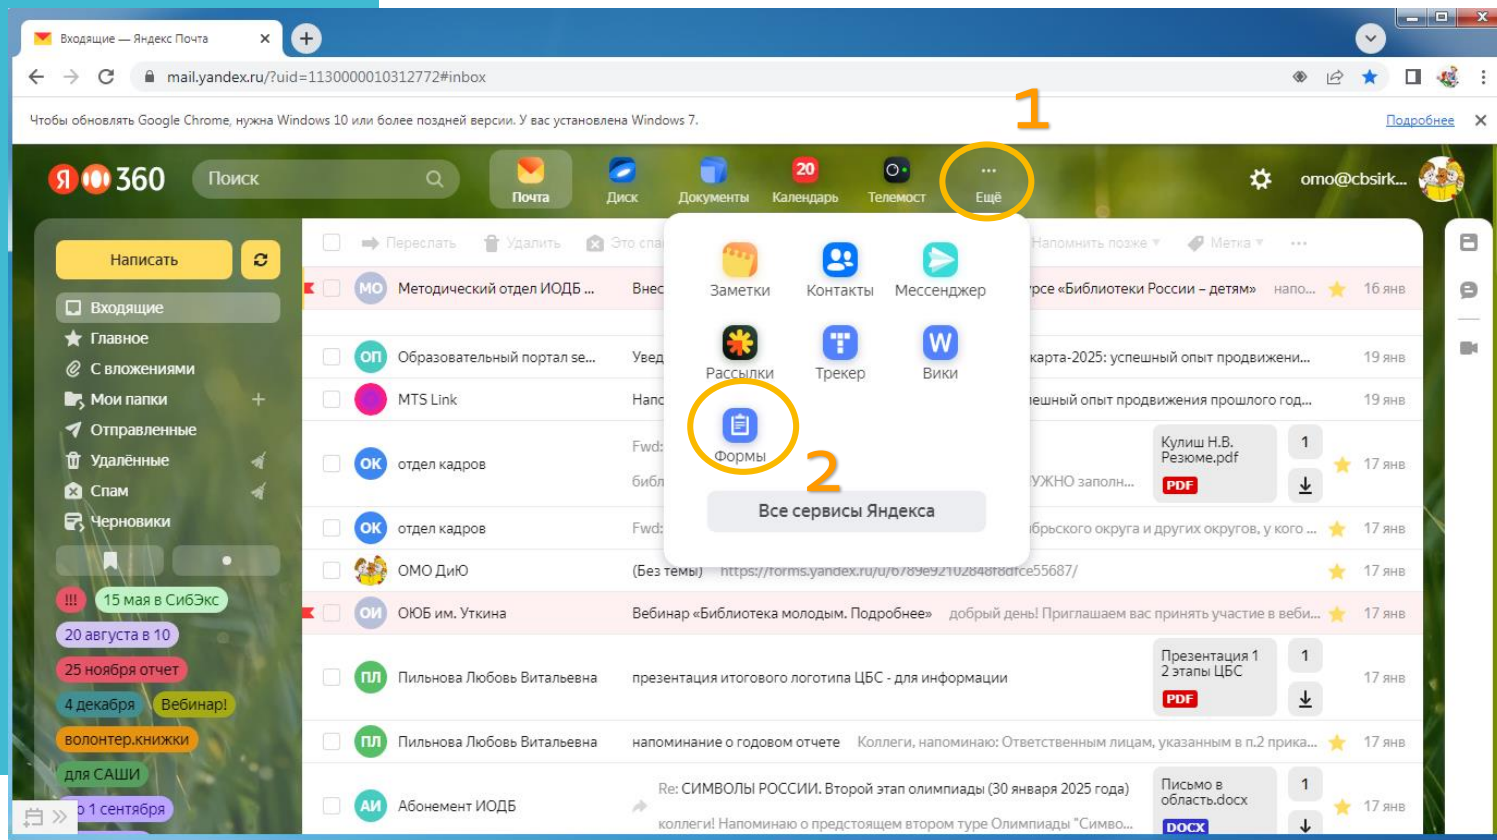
Входящие — Яндекс Почта

mail.yandex.ru/?uid=1130000010312772#inbox

Чтобы обновлять Google Chrome, нужна Windows 10 или более поздней версии. У вас установлена Windows 7.

Подробнее

1

Я 360

Поиск

Почта

Диск

Документы

20

Календарь

Телемост

Ещё

omo@cbsirk...

Написать

Входящие

Главное

С вложениями

Мои папки

Отправленные

Удалённые

Спам

Черновики

!!!

15 мая в СибЭкс

20 августа в 10

25 ноября отчет

4 декабря

Вебинар!

волонтер.книжки

для САШИ

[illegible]о 1 сентября

Переслать

Удалить

Это спа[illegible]

Напомнить позже

Метка

Заметки

Контакты

Мессенджер

Рассылки

Трекер

Вики

Формы

2

Все сервисы Яндекса

МО

Методический отдел ИОДБ ...

Внес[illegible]

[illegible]рсе «Библиотеки России – детям»

напо...

16 янв

ОП

Образовательный портал se...

Увед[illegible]

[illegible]карта-2025: успешный опыт продвижени...

19 янв

MTS Link

Нанс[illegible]

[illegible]ешный опыт продвижения прошлого год...

19 янв

ОК

отдел кадров

Fwd:

библ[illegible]

Кулиш Н.В. Резюме.pdf

PDF

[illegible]УЖНО заполн...

1

17 янв

ОК

отдел кадров

Fwd:

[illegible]брьского округа и других округов, у кого ...

17 янв

ОМО ДиЮ

(Без темы)

https://forms.yandex.ru/u/6789e92102848f8dfce55687/

17 янв

ОИ

ОЮБ им. Уткина

Вебинар «Библиотека молодым. Подробнее»

добрый день! Приглашаем вас принять участие в веби...

17 янв

ПЛ

Пильнова Любовь Витальевна

презентация итогового логотипа ЦБС - для информации

Презентация 1 2 этапы ЦБС

PDF

1

17 янв

ПЛ

Пильнова Любовь Витальевна

напоминание о годовом отчете

Коллеги, напоминаю: Ответственным лицам, указанным в п.2 прика...

17 янв

АИ

Абонемент ИОДБ

Re: СИМВОЛЫ РОССИИ. Второй этап олимпиады (30 января 2025 года)

коллеги! Напоминаю о предстоящем втором туре Олимпиады "Симво...

Письмо в область.docx

DOCX

1

17 янв